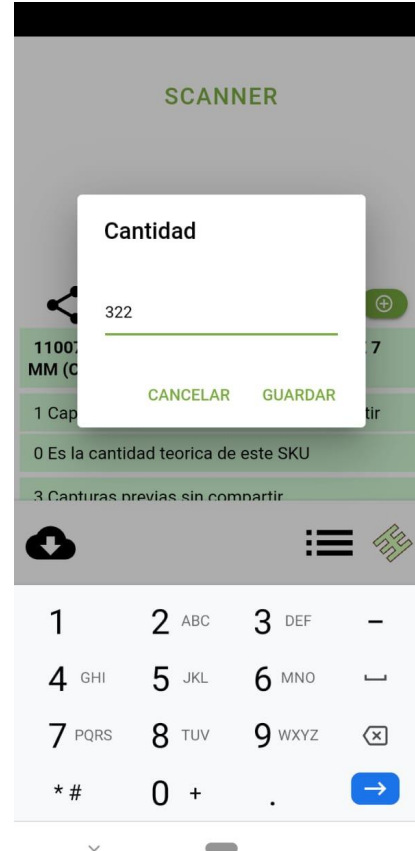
SCANNER

Cantidad

322

CANCELAR GUARDAR

1100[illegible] 7
MM (C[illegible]

1 Cap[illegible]tir

0 Es la cantidad teorica de este SKU

3 Capturas previas sin compartir

1
2 ABC
3 DEF
–
4 GHI
5 JKL
6 MNO
7 PQRS
8 TUV
9 WXYZ
* #
0 +
.